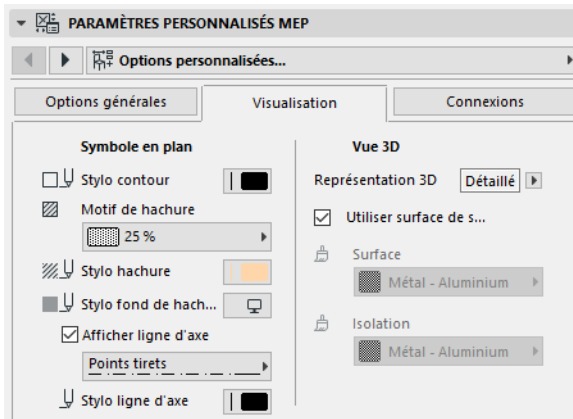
PARAMÈTRES PERSONNALISÉS MEP

Options personnalisées...

Options générales

Visualisation

Connexions

Symbole en plan

Stylo contour

Motif de hachure

25 %

Stylo hachure

Stylo fond de hach...

Afficher ligne d'axe

Points tirets

Stylo ligne d'axe

Vue 3D

Représentation 3D

Détaillé

Utiliser surface de s...

Surface

Métal - Aluminium

Isolation

Métal - Aluminium